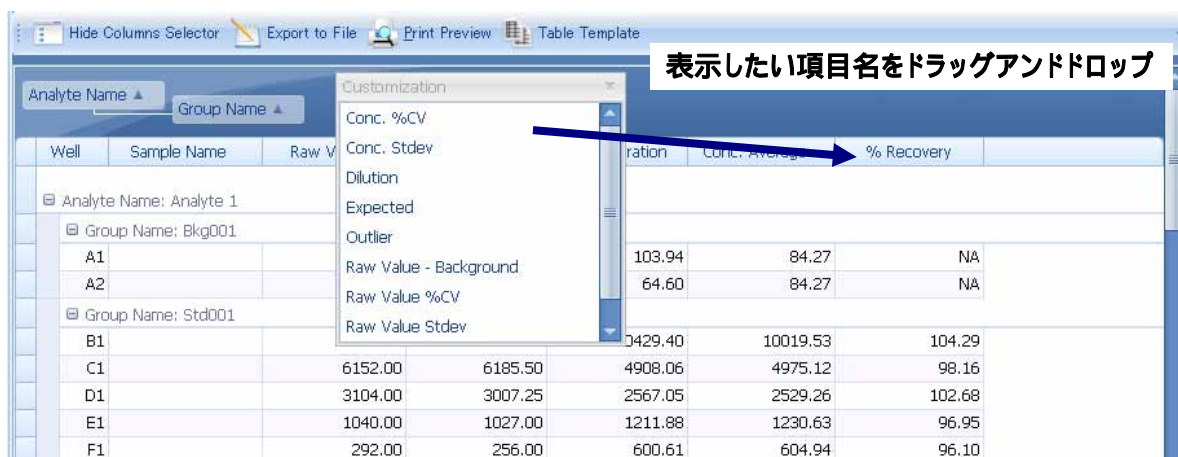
Hide Columns Selector Export to File Print Preview Table Template

表示したい項目名をドラッグアンドドロップ

Analyte Name ▲ Group Name ▲

Customization

Conc. %CV
Conc. Stdev
Dilution
Expected
Outlier
Raw Value - Background
Raw Value %CV
Raw Value Stdev

| Well | Sample Name | Raw V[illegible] | | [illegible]ration | Conc. Average | % Recovery |
|---|---|---|---|---|---|---|
| ⊟ Analyte Name: Analyte 1 | | | | | | |
| ⊟ Group Name: Bkg001 | | | | | | |
| A1 | | | | 103.94 | 84.27 | NA |
| A2 | | | | 64.60 | 84.27 | NA |
| ⊟ Group Name: Std001 | | | | | | |
| B1 | | | | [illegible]0429.40 | 10019.53 | 104.29 |
| C1 | | 6152.00 | 6185.50 | 4908.06 | 4975.12 | 98.16 |
| D1 | | 3104.00 | 3007.25 | 2567.05 | 2529.26 | 102.68 |
| E1 | | 1040.00 | 1027.00 | 1211.88 | 1230.63 | 96.95 |
| F1 | | 292.00 | 256.00 | 600.61 | 604.94 | 96.10 |